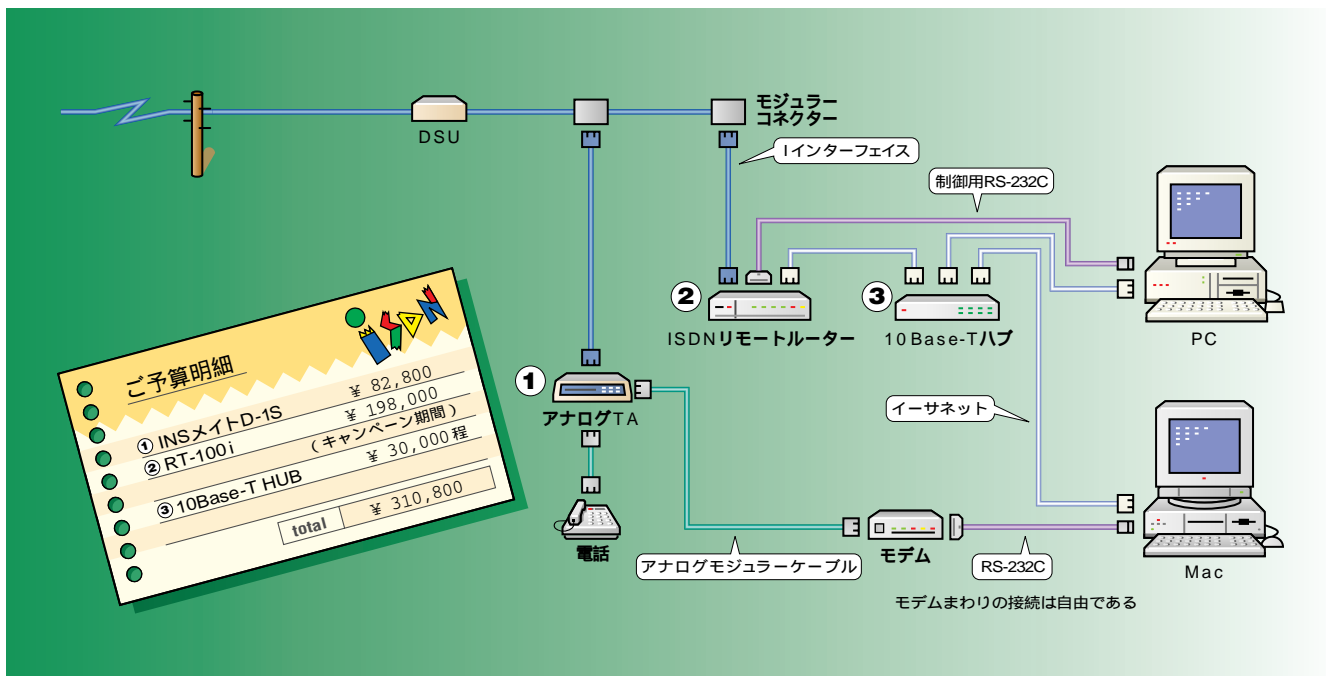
DSU

モジュラーコネクター

Iインターフェイス

制御用RS-232C

② ISDNリモートルーター

③ 10Base-Tハブ

PC

① アナログTA

イーサネット

電話

アナログモジュラーケーブル

モデム

RS-232C

Mac

モデムまわりの接続は自由である

ご予算明細

① INSメイトD-1S ¥ 82,800

② RT-100i ¥ 198,000

（キャンペーン期間）

③ 10Base-T HUB ¥ 30,000程

| total | ¥ 310,800 |
|---|---|